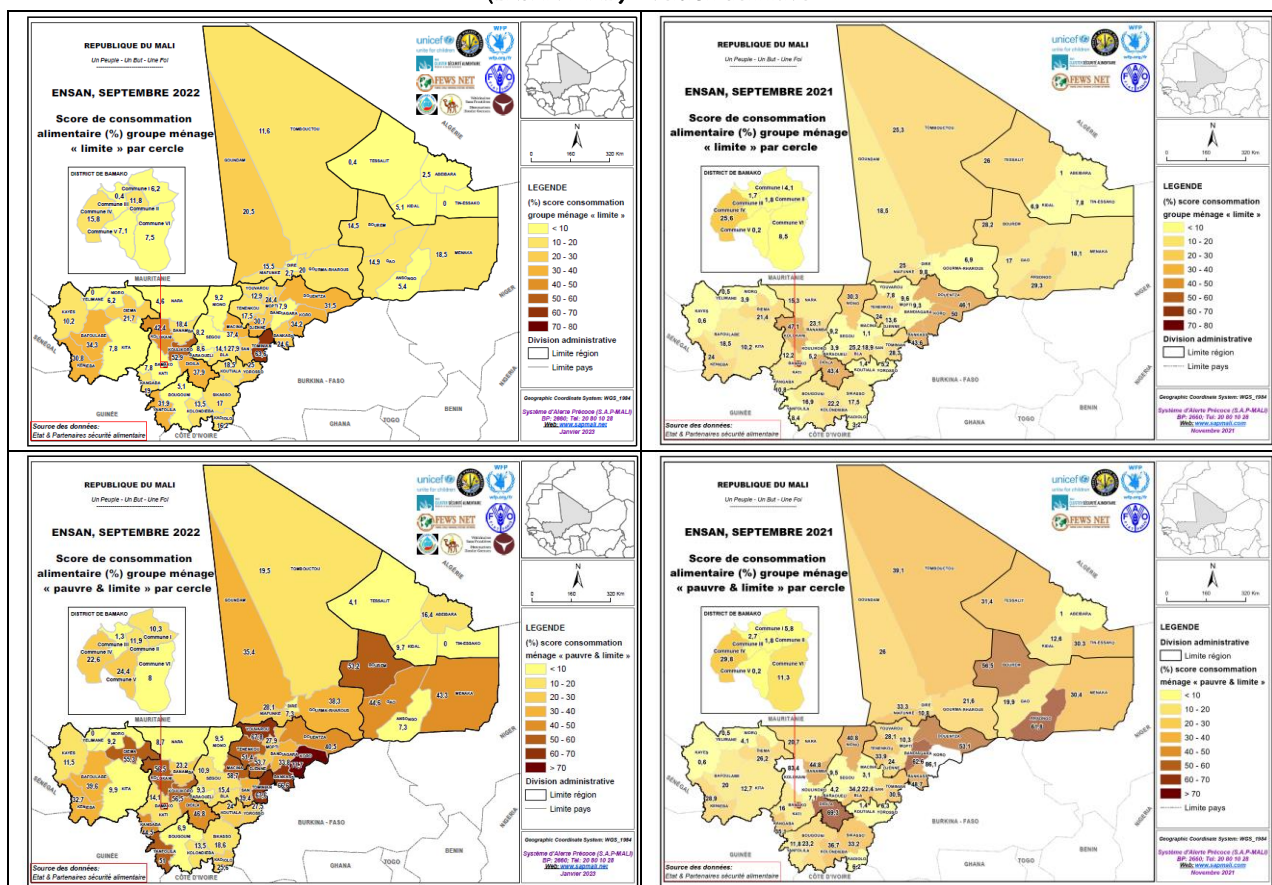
REPUBLIQUE DU MALI
Un Peuple - Un But - Une Foi

ENSAN, SEPTEMBRE 2022

Score de consommation alimentaire (%) groupe ménage « limite » par cercle

DISTRICT DE BAMAKO
Commune I 6,2
0,4
11,8
Commune III
Commune II
15,8
Commune IV
Commune V 7,1
Commune VI
7,5

11,6
TOMBOUCTOU
0,4
TESSALIT
2,5
ABEIBARA
5,1
KIDAL
0
TIN-ESSAKO
20,5
GOUNDAM
14,5
BOUREM
14,9
GAO
18,5
MENAKA
5,4
ANSONGO
15,5
DIRE
2,7
GOURMA-RHAROUS
20
31,5
34,2
DOUENTZA
KORO
BANKASS
MAURITANIE
ALGERIE
NIGER
SENEGAL
GUINEE
BURKINA - FASO
CÔTE D'IVOIRE
GHANA
TOGO
BENIN
KAYES
10,2
YELIMANE
NIORO
6,2
DIEMA
21,7
NARA
4,6
42,4
18,4
9,2
12,9
24,4
7,9
KITA
7,8
34,3
BAFOULABE
KENIEBA
30,8
37,4
17,5
30,7
52,9
8,6
8,2
14,1
27,3
17,5
5,1
37,9
18,5
13,5
31,9
19,2
KATI
KANGABA
BOUGOUNI
KOLONDIEBA
YANFOLILA
SIKASSO
KADIOLO
KOUTIALA
YOROSSO
SAN
TOMINIAN
MOPTI
DJENNE
SEGOU
BLA
NIONO
MACINA
TENENKOU
YOUWAROU
KOLOKANI
BANAMBA
KOULIKORO
DIOILA
BARAOUELI
LEGENDE
(%) score consommation groupe ménage « limite »
< 10
10 - 20
20 - 30
30 - 40
40 - 50
50 - 60
60 - 70
70 - 80
Division administrative
Limite région
Limite pays
Geographic Coordinate System: WGS_1984
Système d'Alerte Précoce (S.A.P-MALI)
BP: 2660; Tél: 20 80 10 28
Web: www.sapmali.net
Janvier 2023
Source des données:
Etat & Partenaires sécurité alimentaire
unicef
FEWS NET
WFP
0 160 320 Km
N

REPUBLIQUE DU MALI
Un Peuple - Un But - Une Foi

ENSAN, SEPTEMBRE 2021

Score de consommation alimentaire (%) groupe ménage « limite » par cercle

DISTRICT DE BAMAKO
Commune I 4,1
1,7
Commune III
Commune II
25,6
Commune IV
Commune V 0,2
Commune VI
8,5

25,3
TOMBOUCTOU
26
TESSALIT
1
ABEIBARA
6,9
KIDAL
7,8
TIN-ESSAKO
18,5
GOUNDAM
28,2
BOUREM
17
GAO
18,1
MENAKA
29,3
ANSONGO
25
DIRE
6,9
9,6
GOURMA-RHAROUS
46,1
DOUENTZA
50
30,3
7,6
9,6
9,3
24
13,6
43,6
15,5
21,4
47,1
23,1
3,9
12,2
5,2
25,2
18,9
1,1
24
43,4
16,9
22,2
17,5
0,6
3,9
18,5
10,4
LEGENDE
(%) score consommation groupe ménage « limite »
< 10
10 - 20
20 - 30
30 - 40
40 - 50
50 - 60
60 - 70
70 - 80
Division administrative
Limite région
Limite pays
Geographic Coordinate System: WGS_1984
Système d'Alerte Précoce (S.A.P-MALI)
BP: 2660; Tél: 20 80 10 28
Web: www.sapmali.net
Novembre 2021
Source des données:
Etat & Partenaires sécurité alimentaire

REPUBLIQUE DU MALI
Un Peuple - Un But - Une Foi

ENSAN, SEPTEMBRE 2022

Score de consommation alimentaire (%) groupe ménage « pauvre & limite » par cercle

DISTRICT DE BAMAKO
1,3
10,3
11,9
22,6
24,4
8

19,5
TOMBOUCTOU
4,1
TESSALIT
16,4
ABEIBARA
9,7
KIDAL
0
TIN-ESSAKO
35,4
GOUNDAM
57,2
BOUREM
44,5
GAO
43,3
MENAKA
7,3
ANSONGO
28,1
30,3
40,5
11,5
9,2
39,6
9,9
8,7
23,2
10,9
9,5
27,9
58,7
15,4
14,1
9,3
46,8
24
27,5
6,9
13,5
18,6
LEGENDE
(%) score consommation ménage « pauvre & limite »
< 10
10 - 20
20 - 30
30 - 40
40 - 50
50 - 60
60 - 70
> 70
Division administrative
Limite région
Limite pays
Geographic Coordinate System: WGS_1984
Système d'Alerte Précoce (S.A.P-MALI)
BP: 2660; Tél: 20 80 10 28
Web: www.sapmali.net
Janvier 2023
Source des données:
Etat & Partenaires sécurité alimentaire

REPUBLIQUE DU MALI
Un Peuple - Un But - Une Foi

ENSAN, SEPTEMBRE 2021

Score de consommation alimentaire (%) groupe ménage « pauvre & limite » par cercle

DISTRICT DE BAMAKO
Commune I 5,8
2,7
1,8
29,8
Commune V 0,2
11,3

39,1
TOMBOUCTOU
31,4
TESSALIT
1
ABEIBARA
12,6
KIDAL
30,3
TIN-ESSAKO
26
GOUNDAM
56,5
BOUREM
19,9
GAO
30,6
MENAKA
61,4
ANSONGO
21,6
33,3
53,1
86,1
52,5
40,9
28,1
10,3
24
48,4
3,1
9,5
4,1
26,2
20,7
44,8
83,4
9,8
4,2
34,2
22,6
16
0,6
12,7
28,9
99,3
11,8
23,2
36,7
33,2
LEGENDE
Division administrative
Limite région
(%) score consommation ménage « pauvre & limite »
< 10
10 - 20
20 - 30
30 - 40
40 - 50
50 - 60
60 - 70
> 70
Limite pays
Geographic Coordinate System: WGS_1984
Système d'Alerte Précoce (S.A.P-MALI)
BP: 2660; Tél: 20 80 10 28
Web: www.sapmali.net
Novembre 2021
Source des données:
Etat & Partenaires sécurité alimentaire